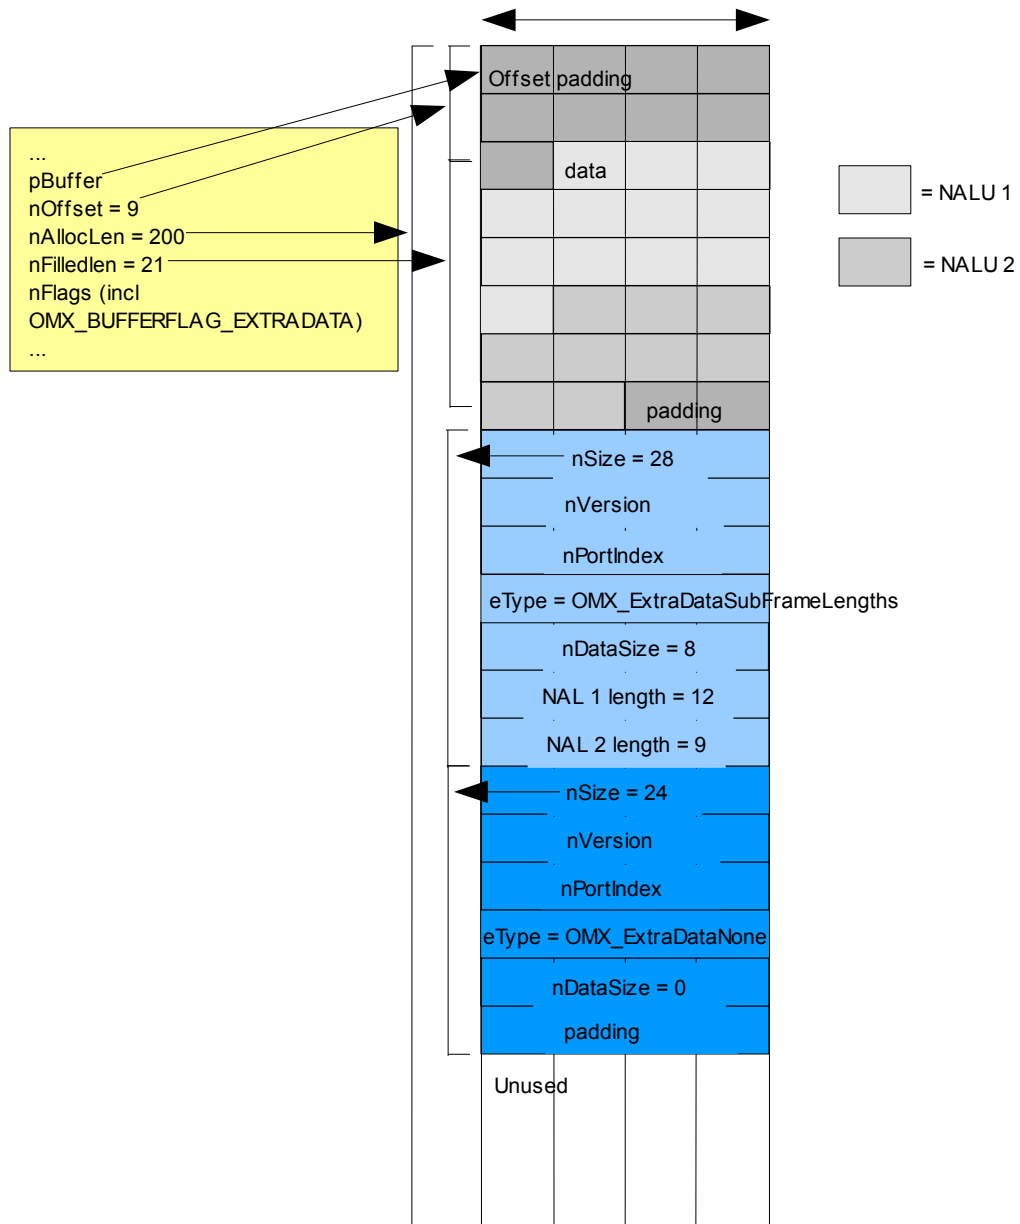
...
pBuffer
nOffset = 9
nAllocLen = 200
nFilledlen = 21
nFlags (incl OMX_BUFFERFLAG_EXTRADATA)
...

Offset padding

data

= NALU 1

= NALU 2

padding

nSize = 28

nVersion

nPortIndex

eType = OMX_ExtraDataSubFrameLengths

nDataSize = 8

NAL 1 length = 12

NAL 2 length = 9

nSize = 24

nVersion

nPortIndex

eType = OMX_ExtraDataNone

nDataSize = 0

padding

Unused